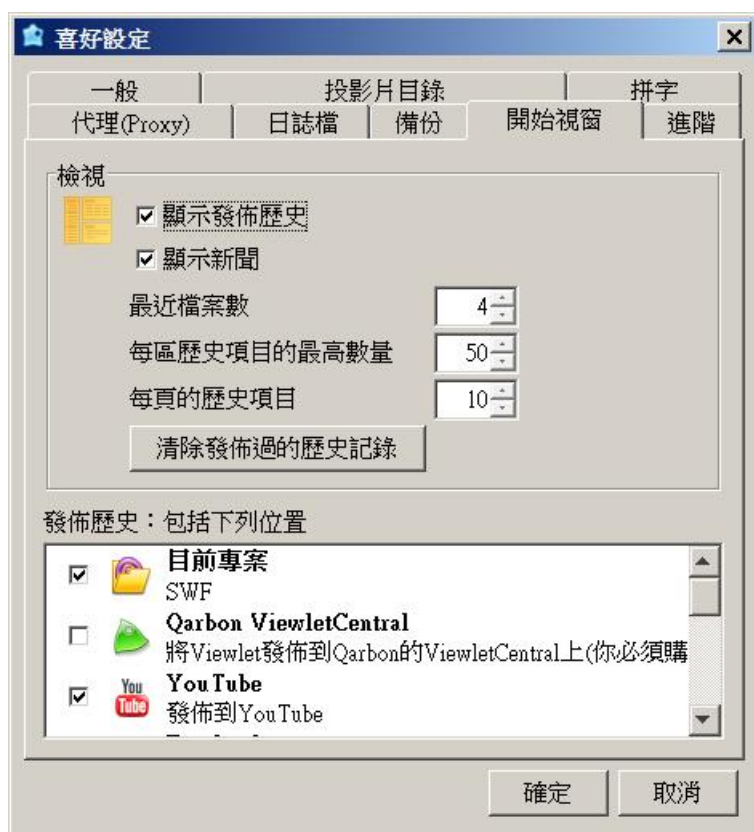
喜好設定

一般
投影片目錄
拼字
代理(Proxy)
日誌檔
備份
開始視窗
進階

檢視
☑ 顯示發佈歷史
☑ 顯示新聞
最近檔案數 4
每區歷史項目的最高數量 50
每頁的歷史項目 10
清除發佈過的歷史記錄

發佈歷史：包括下列位置
☑ 目前專案
SWF
☐ Qarbon ViewletCentral
將Viewlet發佈到Qarbon的ViewletCentral上(你必須購
☑ You Tube
YouTube
發佈到YouTube

確定
取消